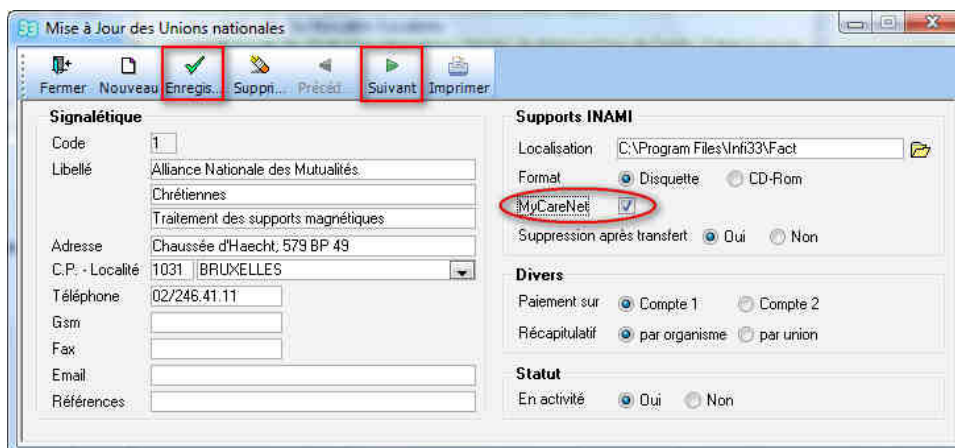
Mise à Jour des Unions nationales

Fermer Nouveau Enregis... Suppri... Précéd... Suivant Imprimer

Signalétique
Code 1
Libellé Alliance Nationale des Mutualités
Chrétiennes
Traitement des supports magnétiques
Adresse Chaussée d'Haecht, 579 BP 49
C.P. - Localité 1031 BRUXELLES
Téléphone 02/246.41.11
Gsm
Fax
Email
Références

Supports INAMI
Localisation C:\Program Files\Infi33\Fact
Format Disquette CD-Rom
MyCareNet
Suppression après transfert Oui Non

Divers
Paiement sur Compte 1 Compte 2
Récapitulatif par organisme par union

Statut
En activité Oui Non